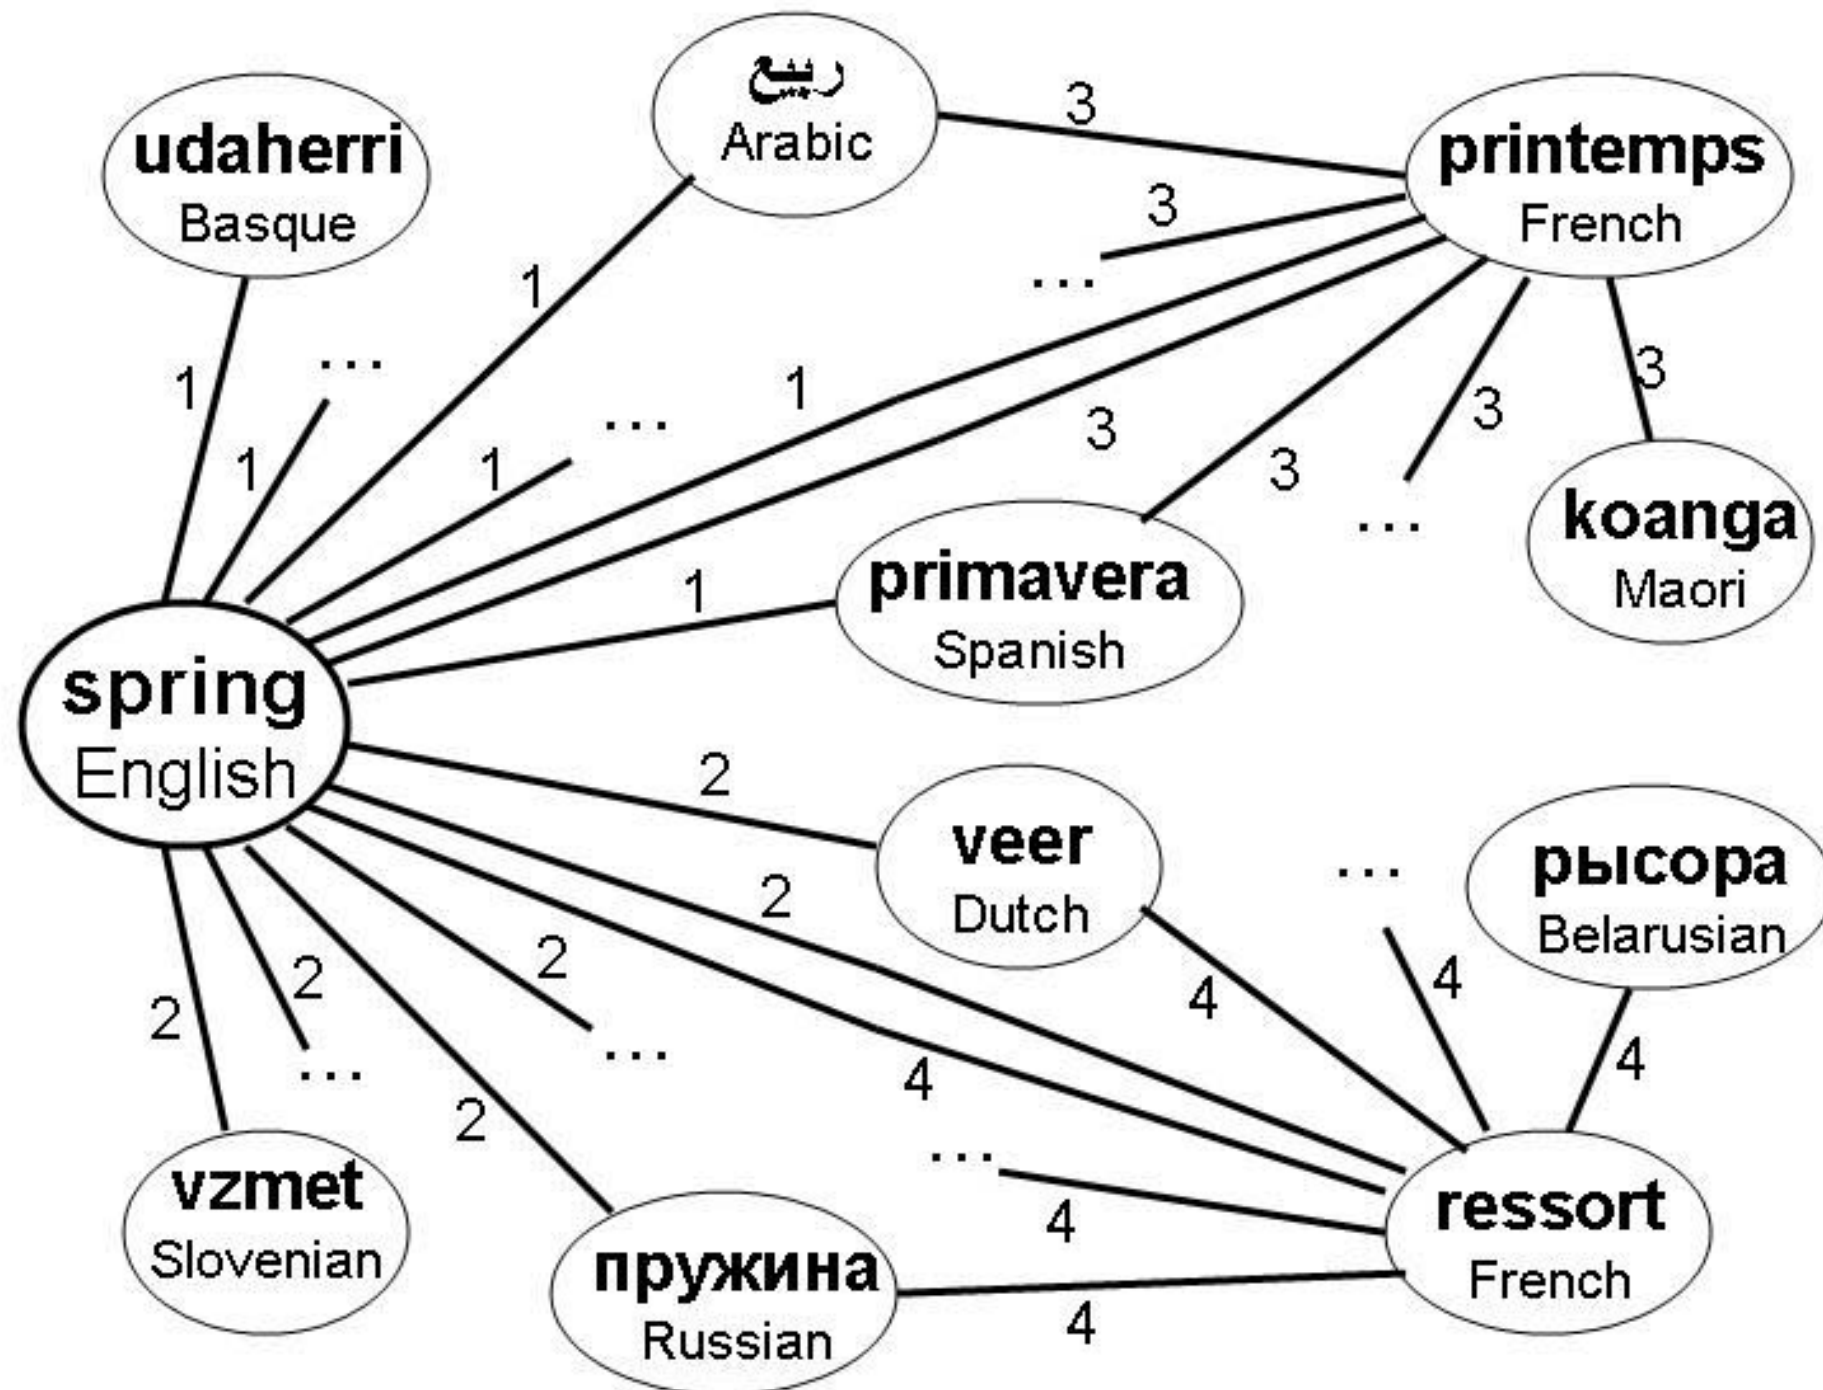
udaherri
Basque

ربيع
Arabic

3

printemps
French

3

...

1

1

...

1

...

1

3

3

3

3

...

koanga
Maori

1

primavera
Spanish

spring
English

2

veer
Dutch

...

рысора
Belarusian

2

2

2

4

4

4

2

...

...

4

2

...

4

vzmet
Slovenian

пружина
Russian

ressort
French

4